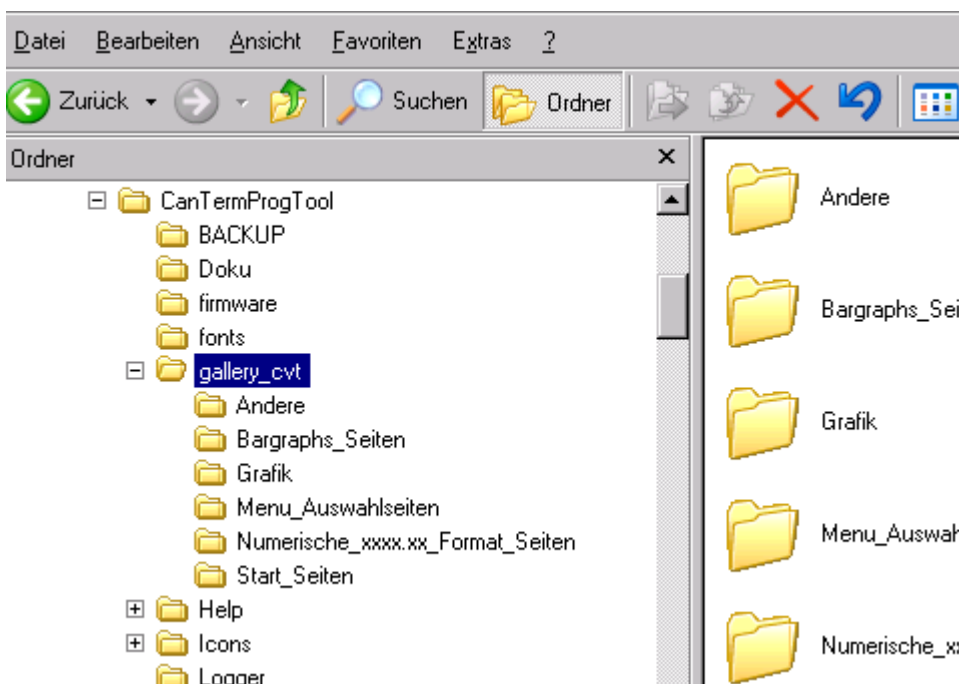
Datei Bearbeiten Ansicht Favoriten Extras ?

Zurück Suchen Ordner

Ordner ×

CanTermProgTool
BACKUP
Doku
firmware
fonts
gallery_cvt
Andere
Bargraphs_Seiten
Grafik
Menu_Auswahlseiten
Numerische_xxxx.xx_Format_Seiten
Start_Seiten
Help
Icons
Logger

Andere
Bargraphs_Sei
Grafik
Menu_Auswah
Numerische_x